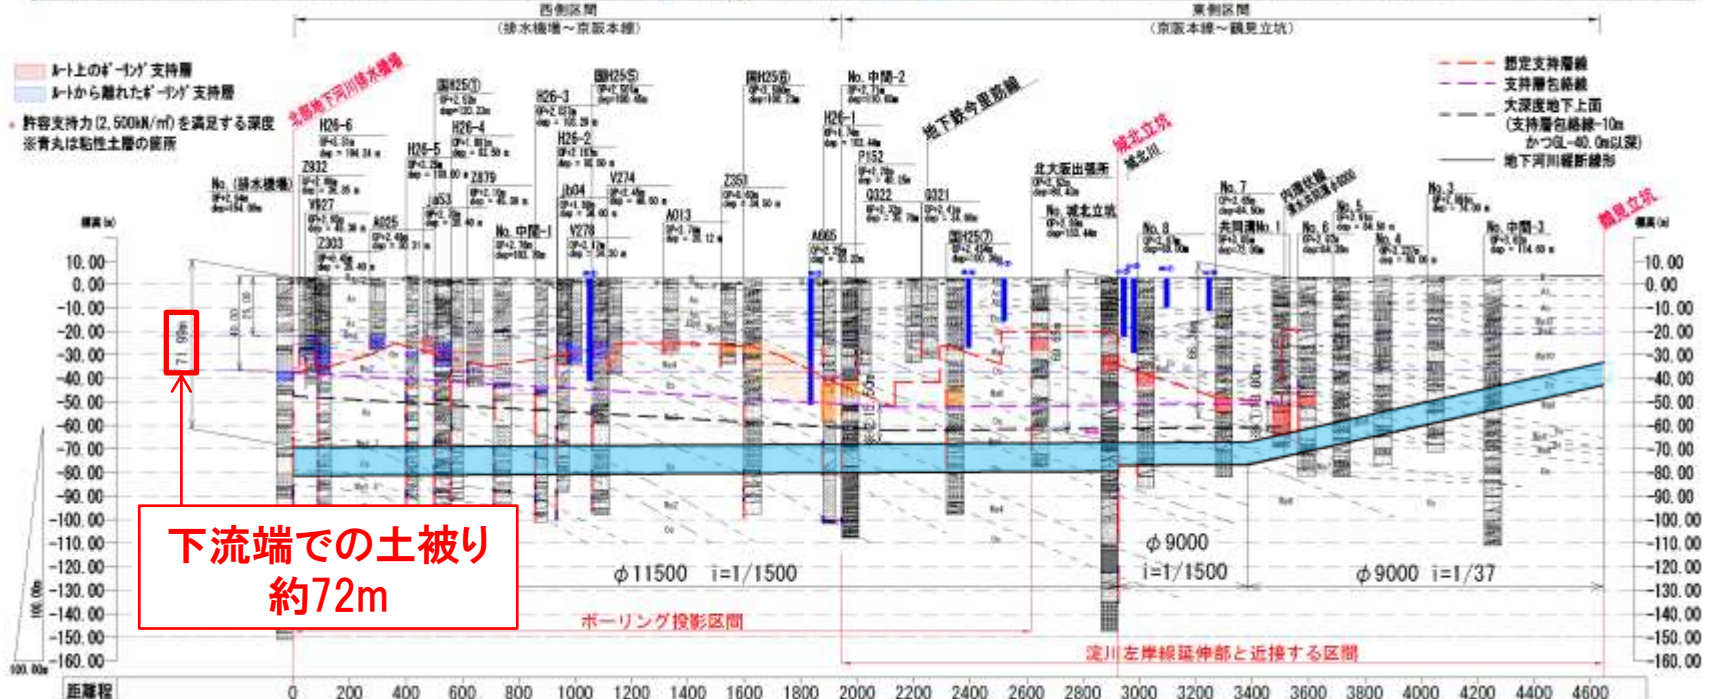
西側区間
（排水機場～京阪本線）

東側区間
（京阪本線～鶴見立坑）

ルート上のボーリング支持層
ルートから離れたボーリング支持層
許容支持力（2,500kN/㎡）を満足する深度
※青丸は粘性土層の箇所

想定支持層線
支持層包絡線
大深度地下上面
（支持層包絡線-10m かつGL-40.0m以深）
地下河川縦断線形

北部地下河川排水機場
地下鉄今里筋線
城北立坑
城北川
鶴見立坑

H26-6
Z932
V927
Z303
A025
H26-5
国H25①
H26-4
Z879
Ja53
H26-3
H26-2
国H25⑤
Jb04
V278
V274
A013
Z351
国H25⑥
H26-1
A065
No.中間-2
P152
Q322
Q321
国H25⑦
北大阪出張所
No.城北立坑
No.8
No.7
共同溝No.1
No.6
No.5
No.4
No.3
No.中間-3
No.(排水機場)
No.中間-1

標高(m)
10.00
0.00
-10.00
-20.00
-30.00
-40.00
-50.00
-60.00
-70.00
-80.00
-90.00
-100.00
-110.00
-120.00
-130.00
-140.00
-150.00
-160.00

71.99m

下流端での土被り
約72m

$\phi$11500　i=1/1500
$\phi$9000
i=1/1500
$\phi$9000　i=1/37

ボーリング投影区間
淀川左岸線延伸部と近接する区間

距離程
0 200 400 600 800 1000 1200 1400 1600 1800 2000 2200 2400 2600 2800 3000 3200 3400 3600 3800 4000 4200 4400 4600